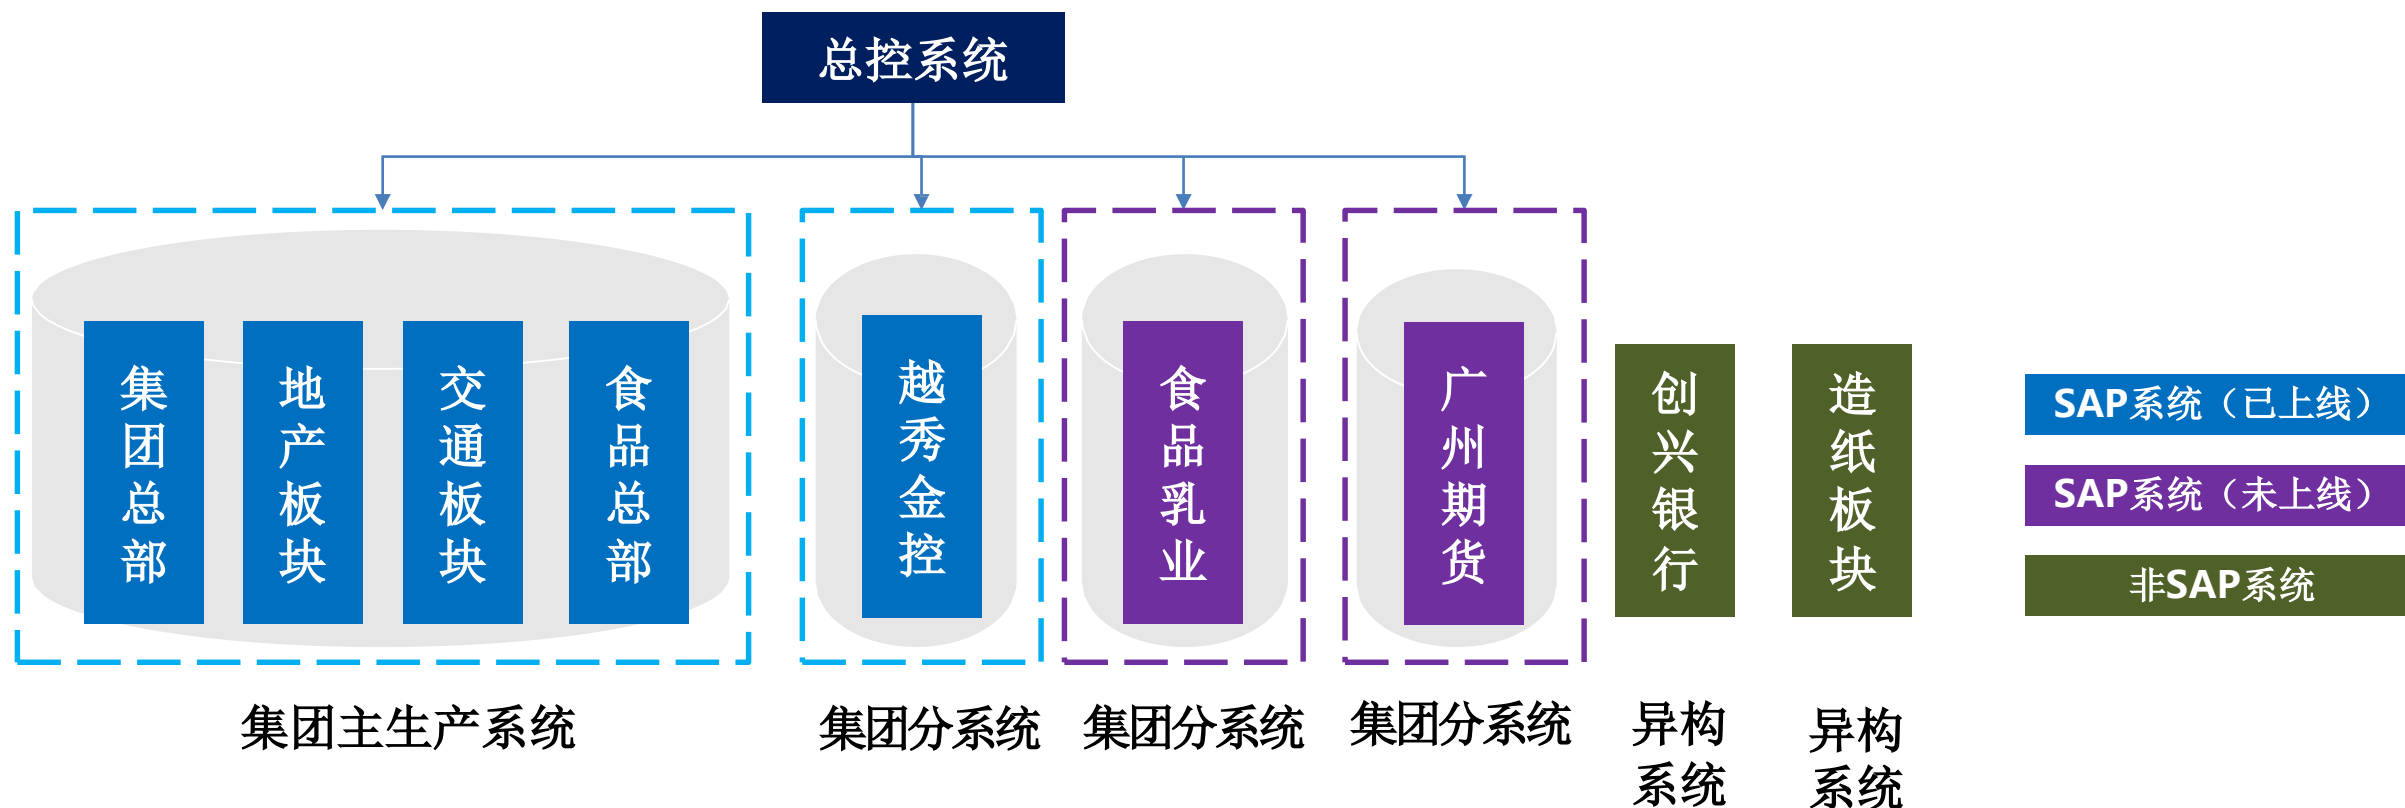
总控系统

集团总部

地产板块

交通板块

食品总部

越秀金控

食品乳业

广州期货

创兴银行

造纸板块

SAP系统（已上线）

SAP系统（未上线）

非SAP系统

集团主生产系统

集团分系统

集团分系统

集团分系统

异构系统

异构系统